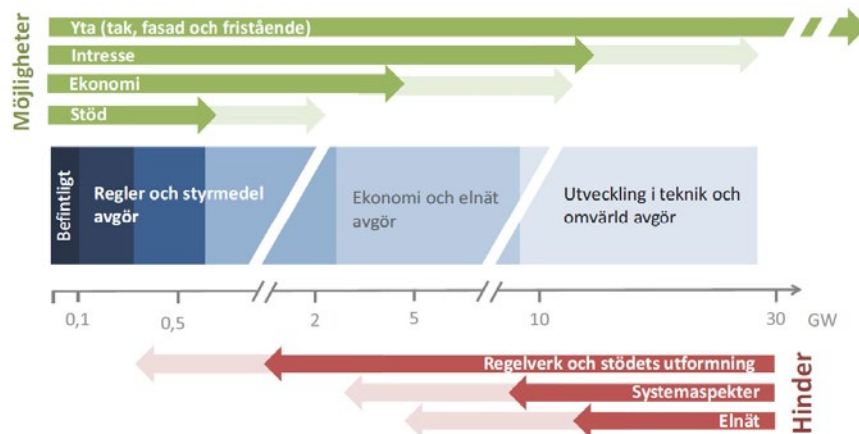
Möjligheter

Yta (tak, fasad och fristående)

Intresse

Ekonomi

Stöd

Befintligt

Regler och styrmedel avgör

Ekonomi och elnät avgör

Utveckling i teknik och omvärld avgör

0,1 0,5 2 5 10 30 GW

Regelverk och stödets utformning

Systemaspekter

Elnät

Hinder